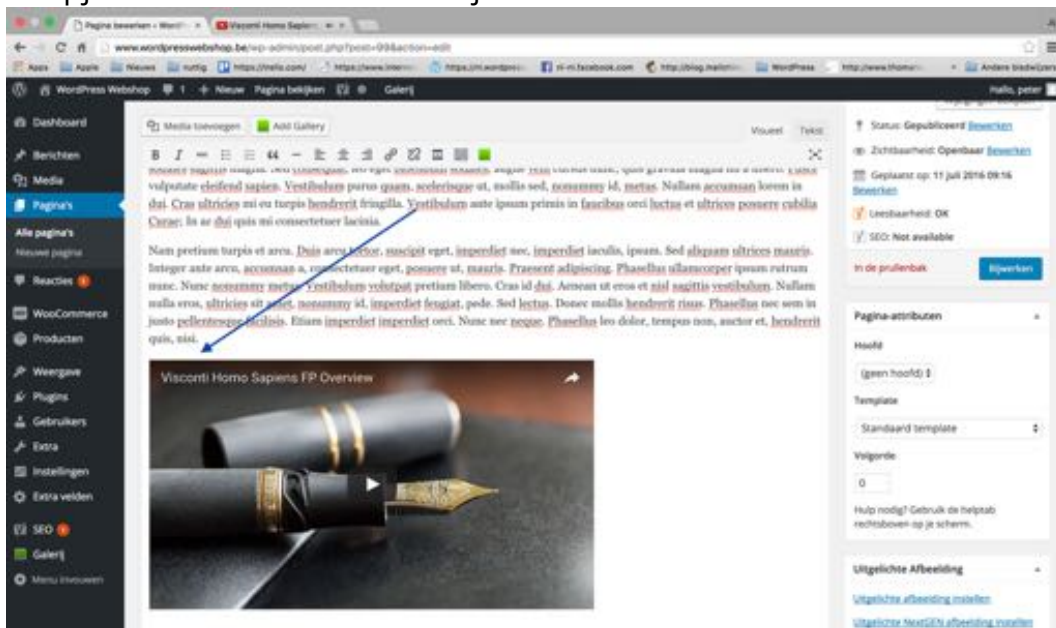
Pagina bewerken ‹ WordPr... × | Visconti Homo Sapien... ×

www.wordpresswebshop.be/wp-admin/post.php?post=99&action=edit

Apps | Apple | Nieuws | nuttig | https://trello.com/ | https://www.internet... | https://nl.wordpress... | nl-nl.facebook.com | http://blog.mailchim... | WordPress | http://www.thomann... | Andere bladwijzers

WordPress Webshop | 1 | + Nieuw | Pagina bekijken | Galerij | Hallo, peter

Dashboard
Berichten
Media
Pagina's
Alle pagina's
Nieuwe pagina
Reacties
WooCommerce
Producten
Weergave
Plugins
Gebruikers
Extra
Instellingen
Extra velden
SEO
Galerij
Menu invouwen

Media toevoegen | Add Gallery | Visueel | Tekst

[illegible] volputate eleifend sapien. Vestibulum purus quam, scelerisque ut, mollis sed, nonummy id, metus. Nullam accumsan lorem in dui. Cras ultricies mi eu turpis hendrerit fringilla. Vestibulum ante ipsum primis in faucibus orci luctus et ultrices posuere cubilia Curae; In ac dui quis mi consectetuer lacinia.

Nam pretium turpis et arcu. Duis arcu tortor, suscipit eget, imperdiet nec, imperdiet iaculis, ipsum. Sed aliquam ultrices mauris. Integer ante arcu, accumsan a, consectetuer eget, posuere ut, mauris. Praesent adipiscing. Phasellus ullamcorper ipsum rutrum nunc. Nunc nonummy metus. Vestibulum volutpat pretium libero. Cras id dui. Aenean ut eros et nisl sagittis vestibulum. Nullam nulla eros, ultricies sit amet, nonummy id, imperdiet feugiat, pede. Sed lectus. Donec mollis hendrerit risus. Phasellus nec sem in justo pellentesque facilisis. Etiam imperdiet imperdiet orci. Nunc nec neque. Phasellus leo dolor, tempus non, auctor et, hendrerit quis, nisi.

Visconti Homo Sapiens FP Overview

Status: Gepubliceerd Bewerken
Zichtbaarheid: Openbaar Bewerken
Geplaatst op: 11 juli 2016 09:16 Bewerken
Leesbaarheid: OK
SEO: Not available
In de prullenbak | Bijwerken

Pagina-attributen
Hoofd
(geen hoofd)
Template
Standaard template
Volgorde
0
Hulp nodig? Gebruik de helptab rechtsboven op je scherm.

Uitgelichte Afbeelding
Uitgelichte afbeelding instellen
Uitgelichte NextGEN afbeelding instellen